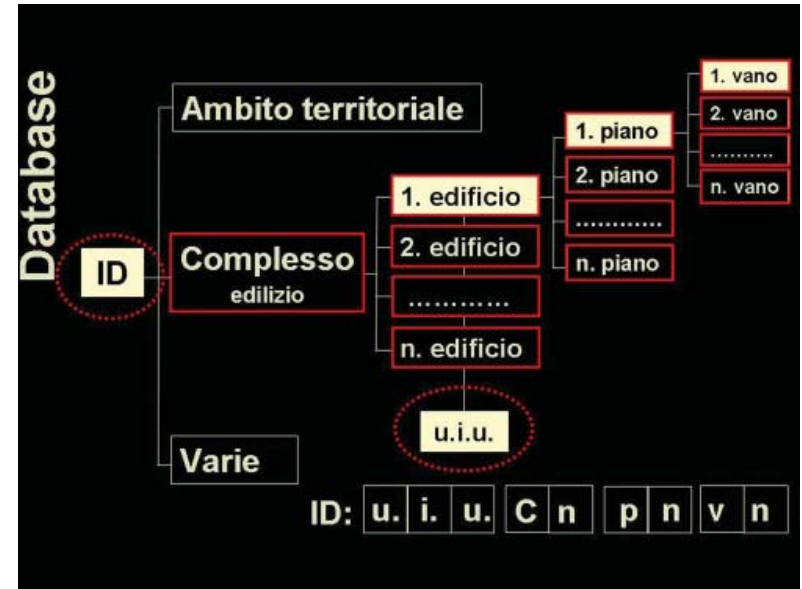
Database

ID

Ambito territoriale

Complesso edilizio

Varie

1. edificio

2. edificio

…………

n. edificio

u.i.u.

1. piano

2. piano

…………

n. piano

1. vano

2. vano

………

n. vano

ID: u. i. u. C n p n v n